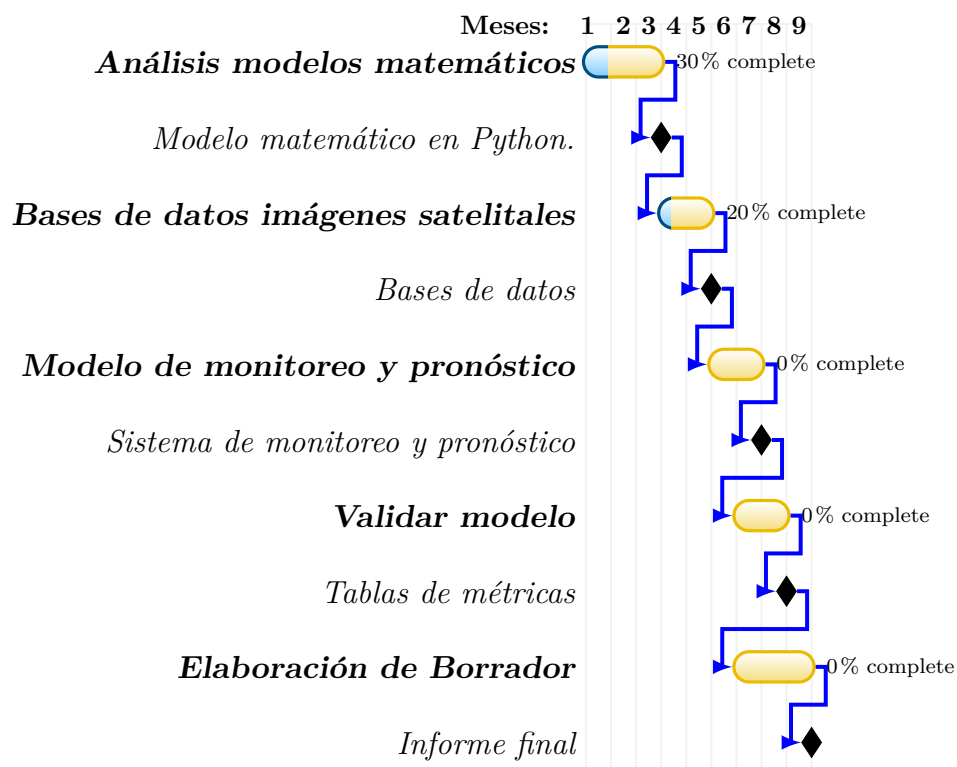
Meses: 1 2 3 4 5 6 7 8 9

Análisis modelos matemáticos 30% complete

Modelo matemático en Python.

Bases de datos imágenes satelitales 20% complete

Bases de datos

Modelo de monitoreo y pronóstico 0% complete

Sistema de monitoreo y pronóstico

Validar modelo 0% complete

Tablas de métricas

Elaboración de Borrador 0% complete

Informe final